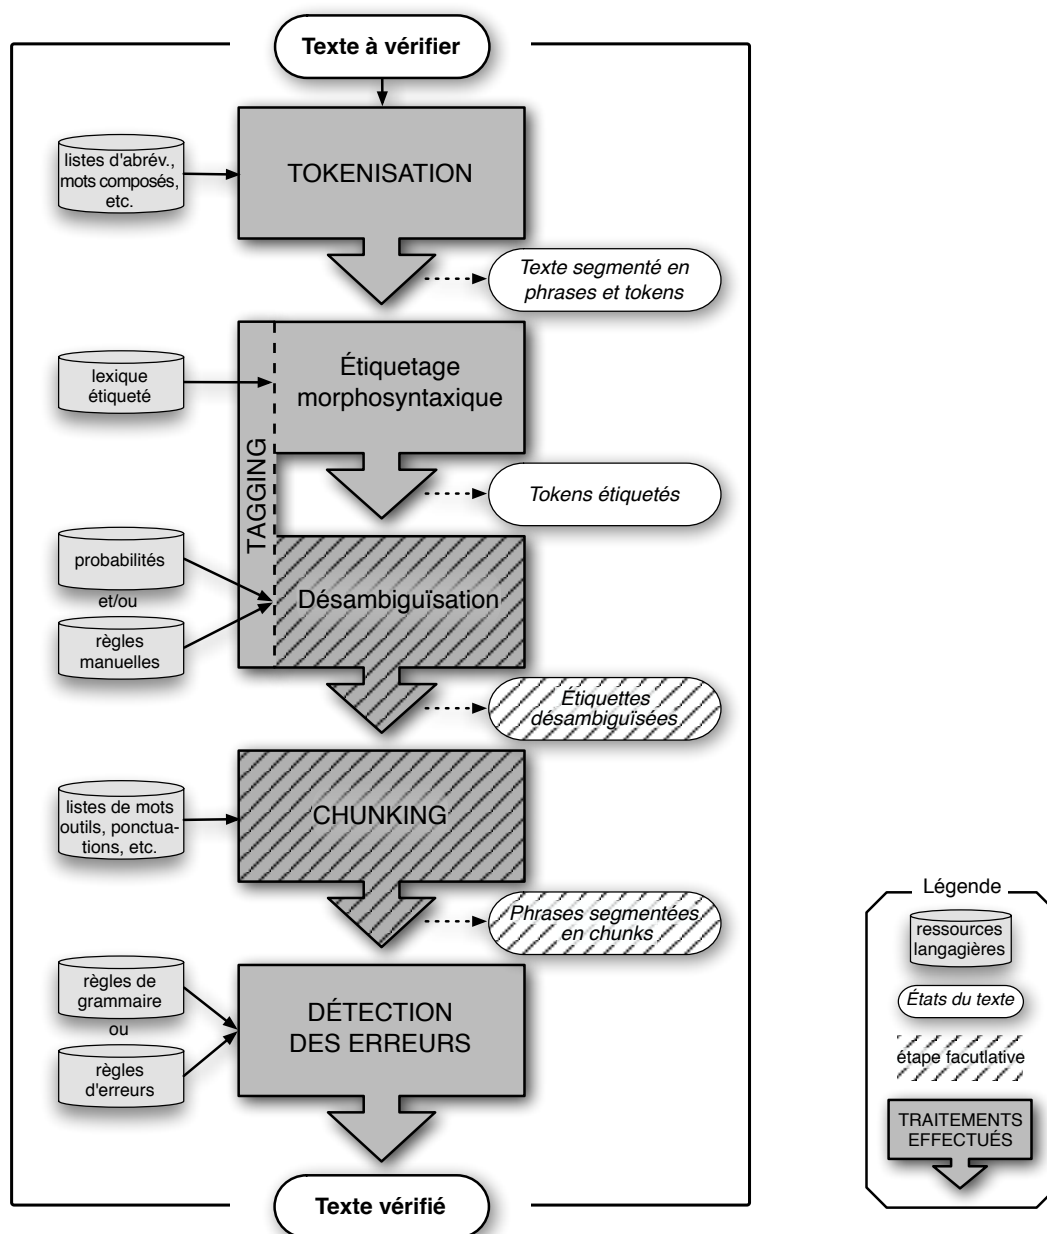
Texte à vérifier

listes d'abrév., mots composés, etc.

TOKENISATION

Texte segmenté en phrases et tokens

lexique étiqueté

Étiquetage morphosyntaxique

TAGGING

Tokens étiquetés

probabilités

et/ou

règles manuelles

Désambiguïsation

Étiquettes désambiguïsées

listes de mots outils, ponctuations, etc.

CHUNKING

Phrases segmentées en chunks

règles de grammaire

ou

règles d'erreurs

DÉTECTION DES ERREURS

Texte vérifié

Légende

ressources langagières

États du texte

étape facutlative

TRAITEMENTS EFFECTUÉS